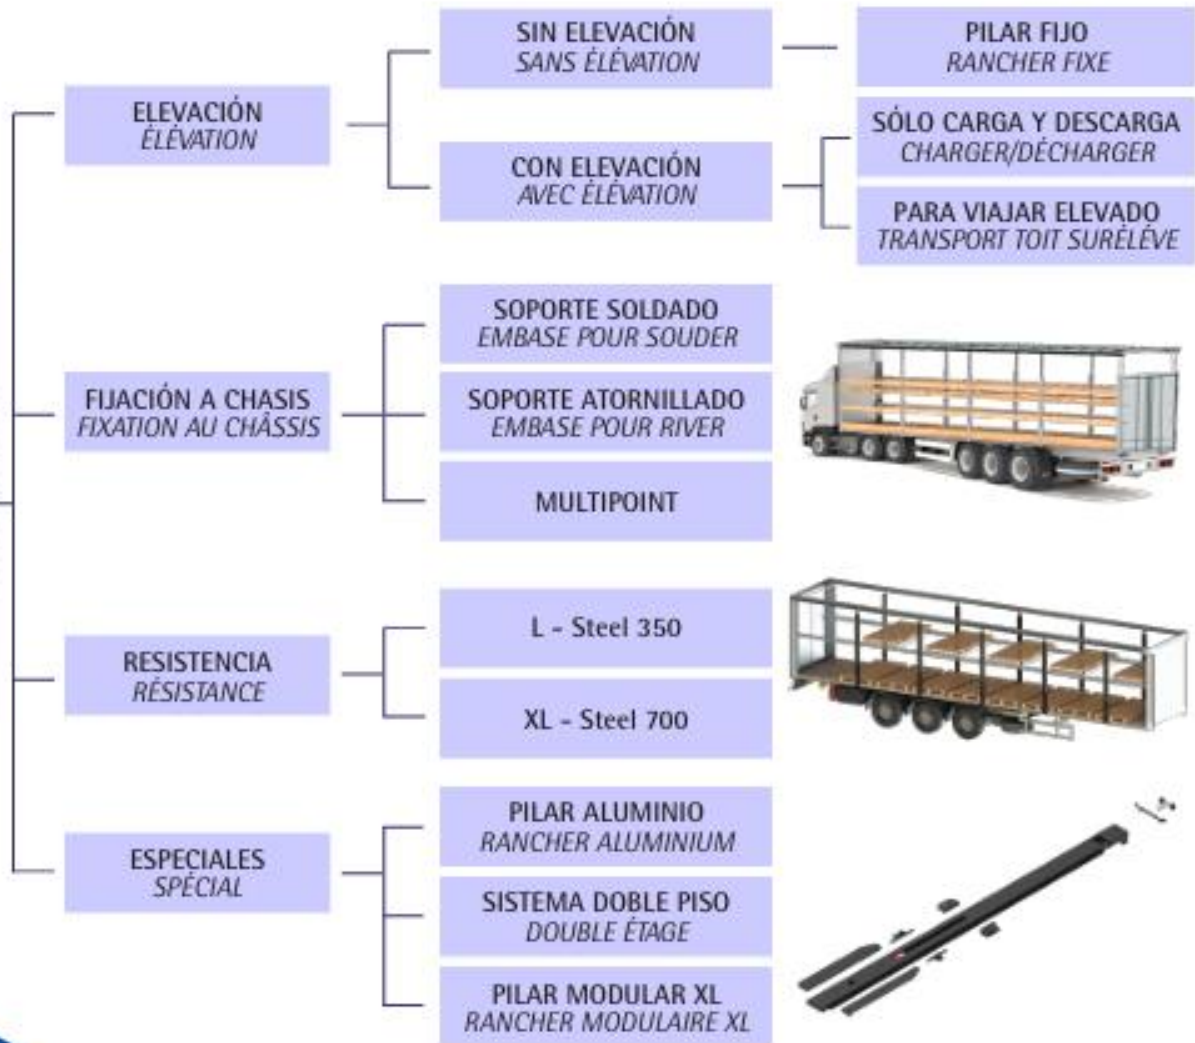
ELEVACIÓN
ÉLÉVATION

SIN ELEVACIÓN
SANS ÉLÉVATION

PILAR FIJO
RANCHER FIXE

CON ELEVACIÓN
AVEC ÉLÉVATION

SÓLO CARGA Y DESCARGA
CHARGER/DÉCHARGER

PARA VIAJAR ELEVADO
TRANSPORT TOIT SURÉLÉVE

FIJACIÓN A CHASIS
FIXATION AU CHÂSSIS

SOPORTE SOLDADO
EMBASE POUR SOUDER

SOPORTE ATORNILLADO
EMBASE POUR RIVER

MULTIPOINT

RESISTENCIA
RÉSISTANCE

L - Steel 350

XL - Steel 700

ESPECIALES
SPÉCIAL

PILAR ALUMINIO
RANCHER ALUMINIUM

SISTEMA DOBLE PISO
DOUBLE ÉTAGE

PILAR MODULAR XL
RANCHER MODULAIRE XL